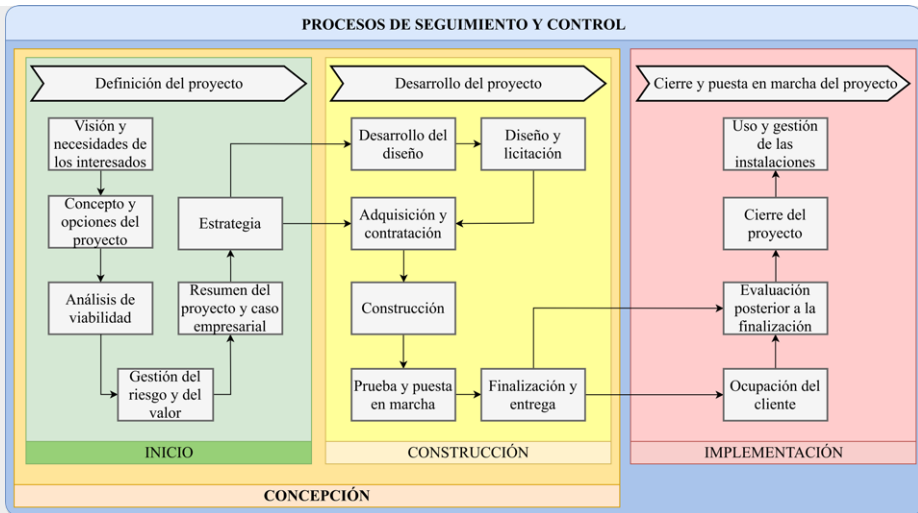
PROCESOS DE SEGUIMIENTO Y CONTROL

Definición del proyecto

Visión y necesidades de los interesados

Concepto y opciones del proyecto

Análisis de viabilidad

Gestión del riesgo y del valor

Resumen del proyecto y caso empresarial

Estrategia

INICIO

Desarrollo del proyecto

Desarrollo del diseño

Diseño y licitación

Adquisición y contratación

Construcción

Prueba y puesta en marcha

Finalización y entrega

CONSTRUCCIÓN

Cierre y puesta en marcha del proyecto

Uso y gestión de las instalaciones

Cierre del proyecto

Evaluación posterior a la finalización

Ocupación del cliente

IMPLEMENTACIÓN

CONCEPCIÓN